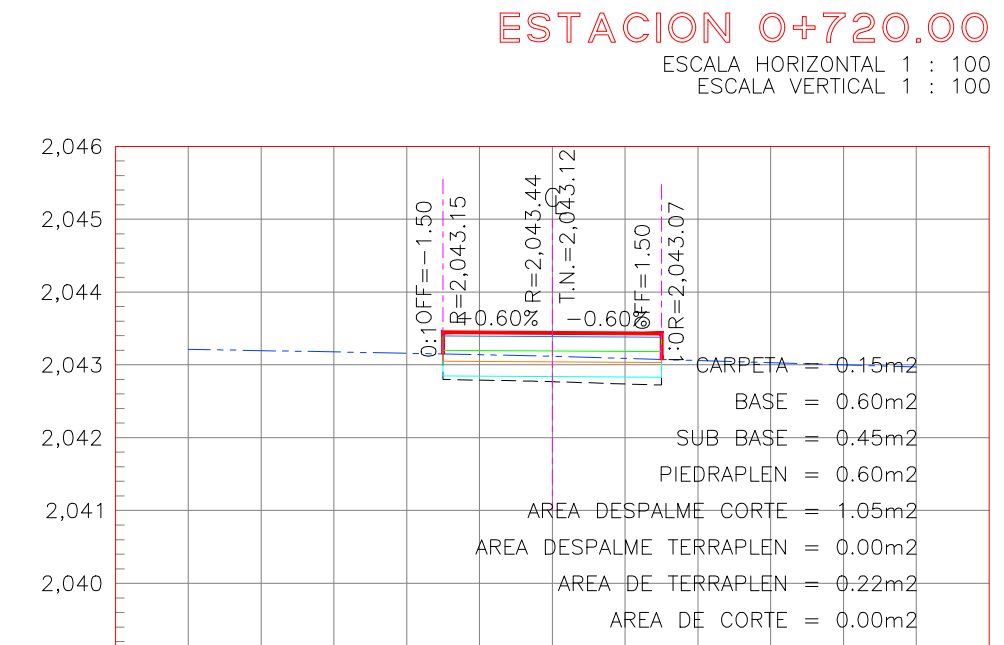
ESTACION 0+720.00
ESCALA HORIZONTAL 1 : 100
ESCALA VERTICAL 1 : 100

2,046
2,045
2,044
2,043
2,042
2,041
2,040

0:1OFF=−1.50
R=2,043.15
R=2,043.44
T.N.=2,043.12
OFF=1.50
OR=2,043.07
+0.60%
−0.60%

CARPETA = 0.15m2
BASE = 0.60m2
SUB BASE = 0.45m2
PIEDRAPLEN = 0.60m2
AREA DESPALME CORTE = 1.05m2
AREA DESPALME TERRAPLEN = 0.00m2
AREA DE TERRAPLEN = 0.22m2
AREA DE CORTE = 0.00m2